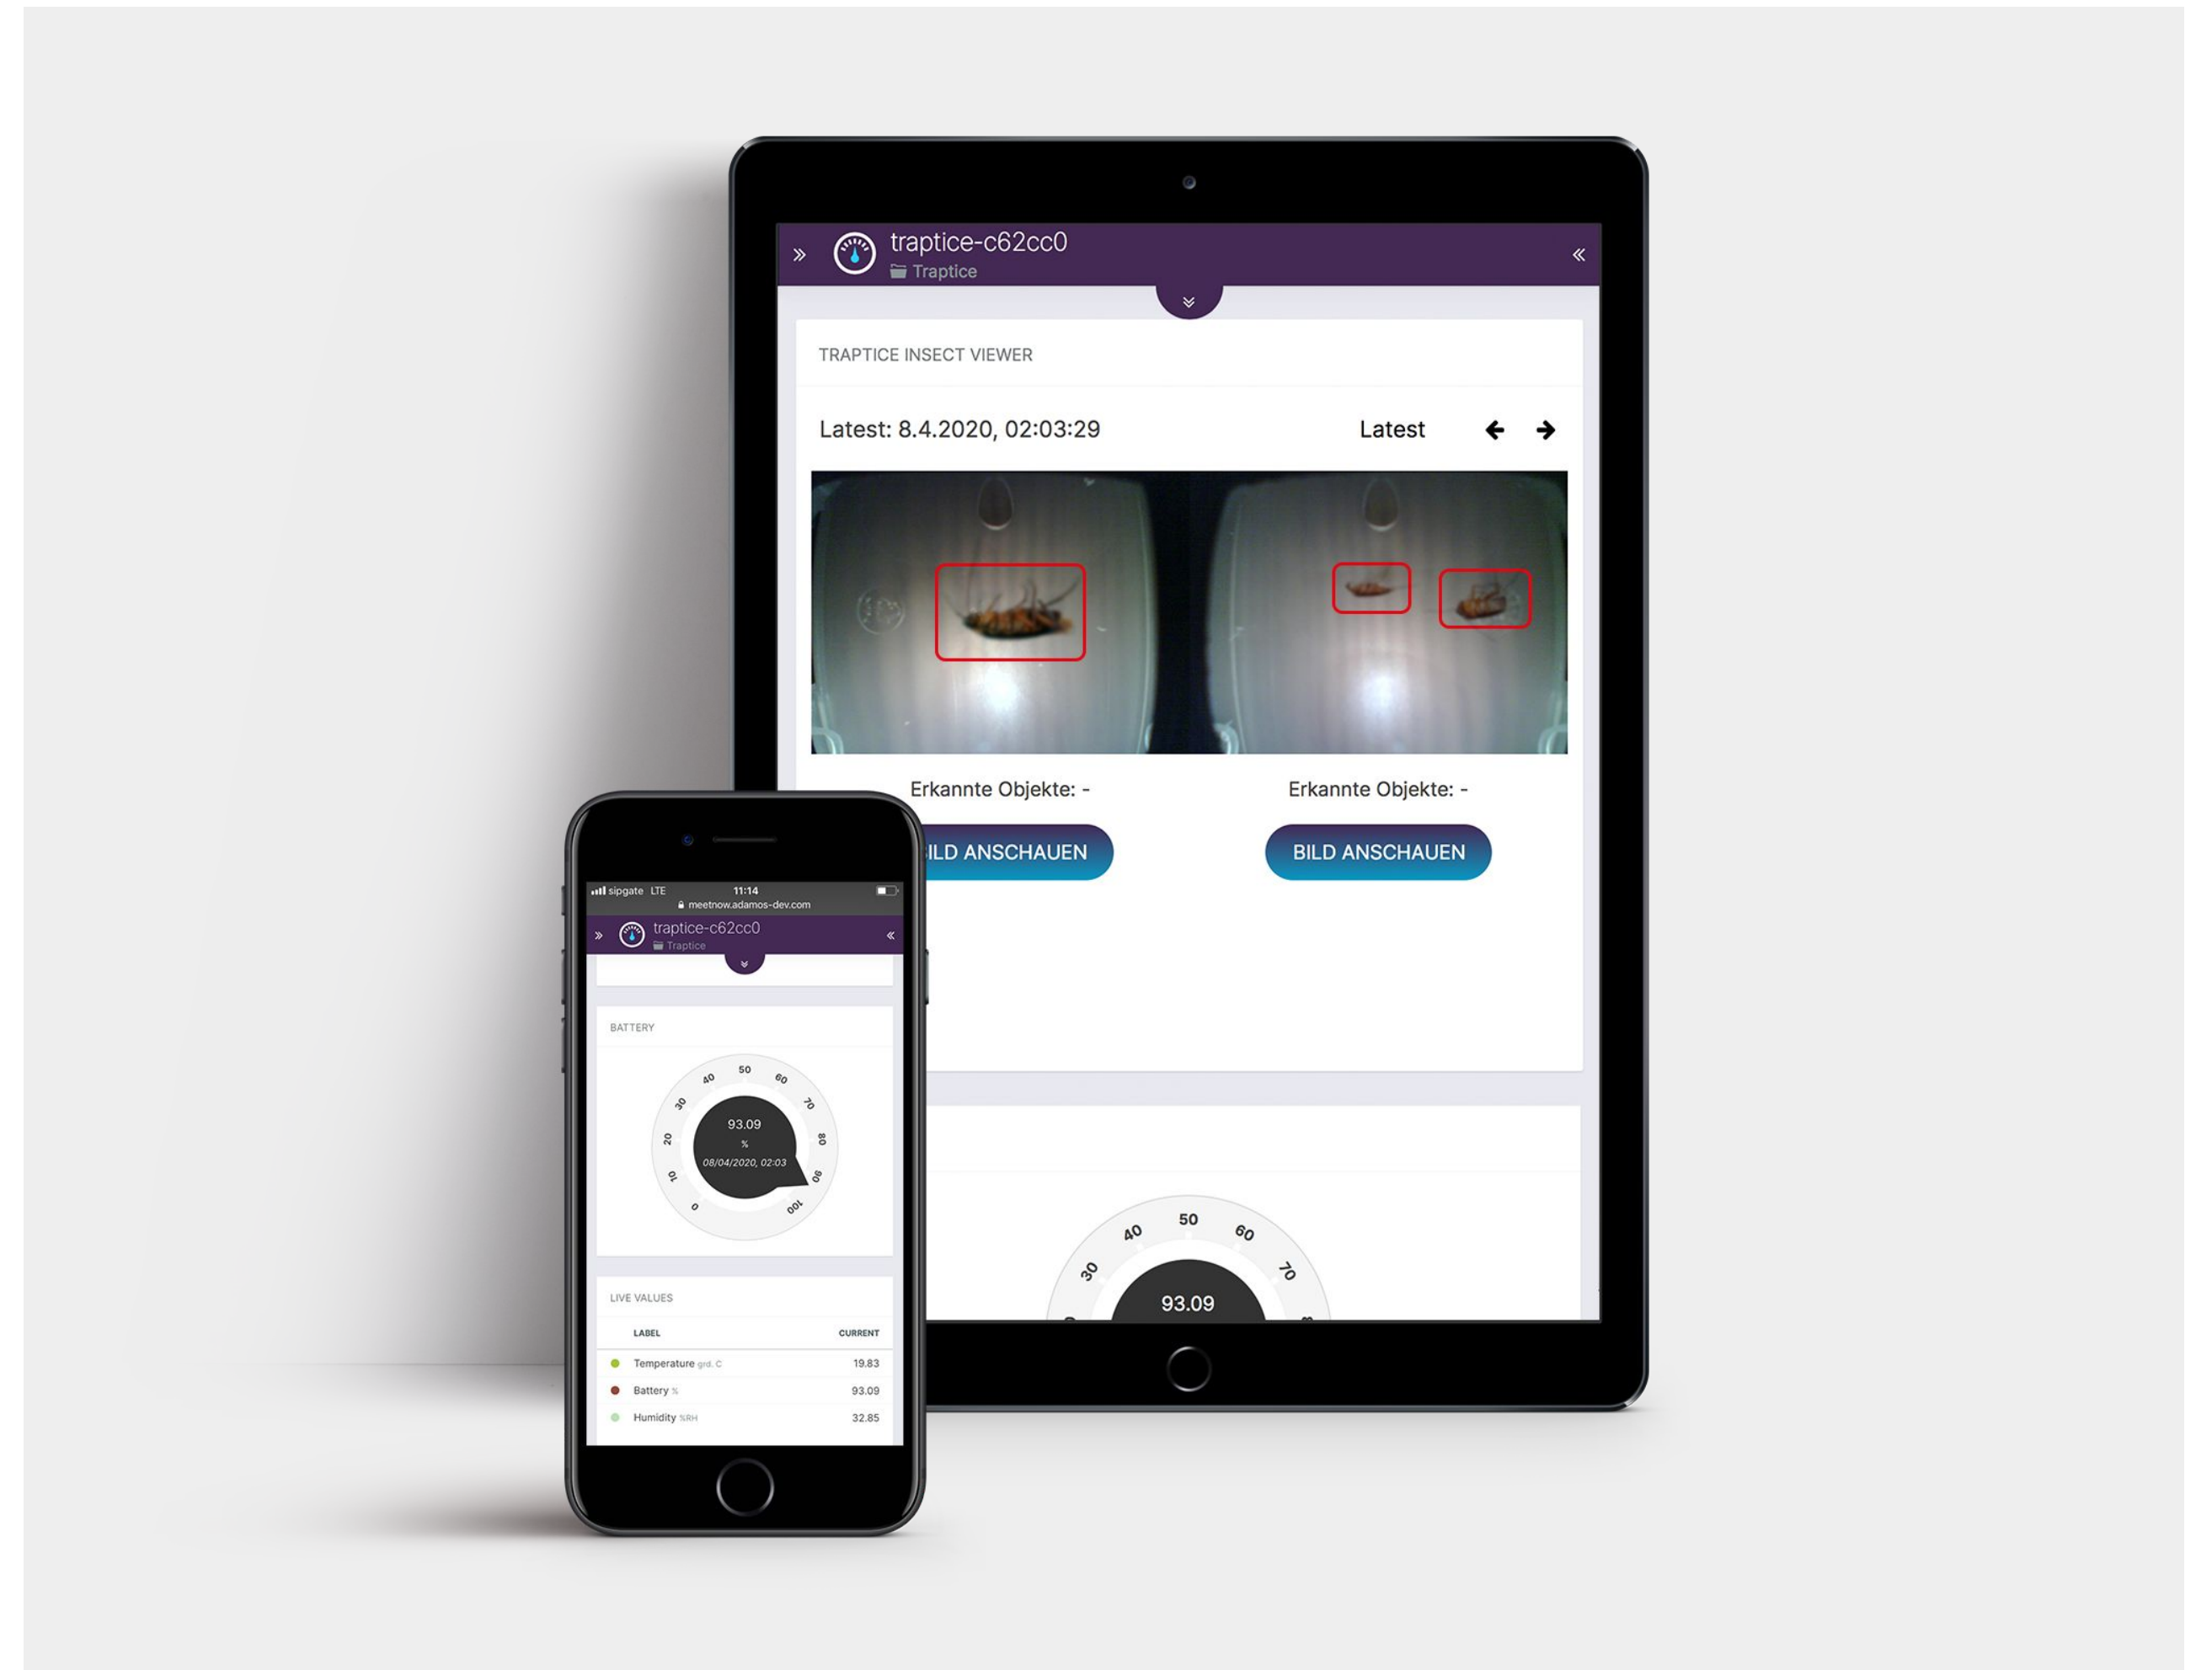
»
traptice-c62cc0
Traptice
«

TRAPTICE INSECT VIEWER

Latest: 8.4.2020, 02:03:29

Latest

Erkannte Objekte: -

ILD ANSCHAUEN

Erkannte Objekte: -

BILD ANSCHAUEN

50
40
60
30
70
93.09

sipgate LTE
11:14
meetnow.adamos-dev.com

»
traptice-c62cc0
Traptice
«

BATTERY

50
40
60
30
70
20
80
10
90
0
100
93.09
%
08/04/2020, 02:03

LIVE VALUES

| LABEL | CURRENT |
|---|---|
| Temperature grd. C | 19.83 |
| Battery % | 93.09 |
| Humidity %RH | 32.85 |